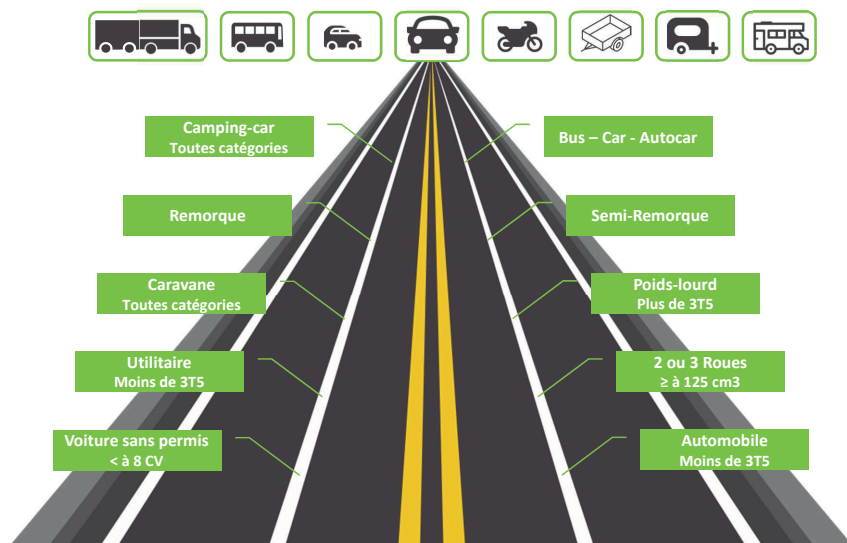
Camping-car
Toutes catégories

Bus – Car - Autocar

Remorque

Semi-Remorque

Caravane
Toutes catégories

Poids-lourd
Plus de 3T5

Utilitaire
Moins de 3T5

2 ou 3 Roues
≥ à 125 cm3

Voiture sans permis
< à 8 CV

Automobile
Moins de 3T5